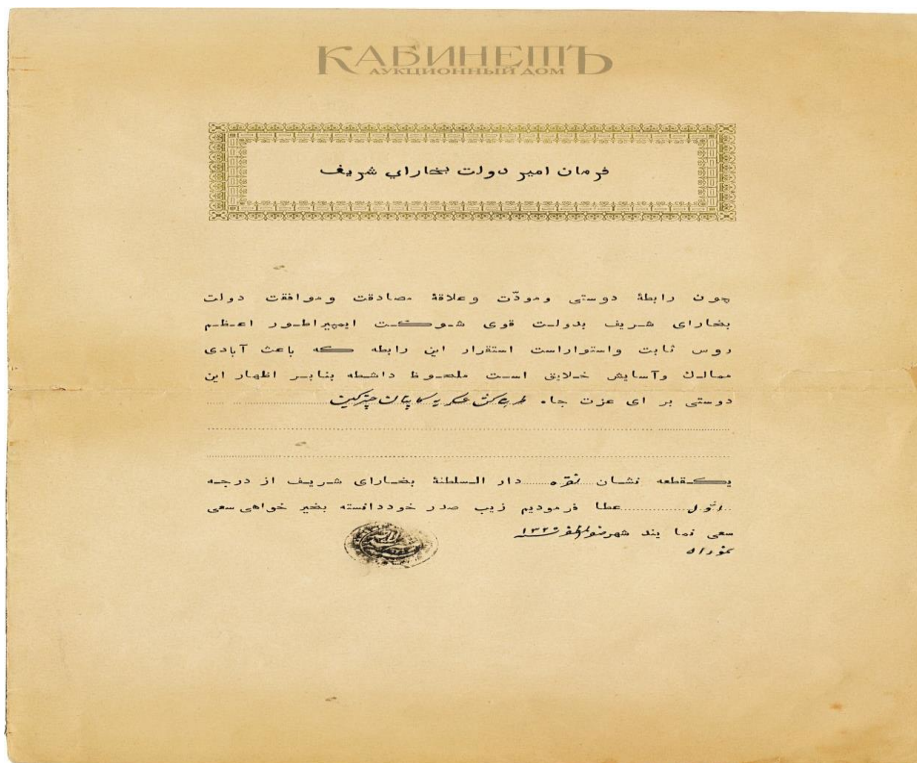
КАБИНЕТЪ
АУКЦИОННЫЙ ДОМ

فرمان امیر دولت بخاراي شریف

چون رابطهٔ دوستی ومودّت وعلاقهٔ مصادقت وموافقت دولت بخارای شریف بدولت قوی شوکت ایمپراطور اعظم روس ثابت واستوار است استقرار این رابطه که باعث آبادی ممالک وآسایش خلایق است ملحوظ داشته بنابر اظهار این دوستی برای عزت جاه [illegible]

یکقطعه نشان نقره دار السلطنة بخارای شریف از درجه اول عطا فرمودیم زیب صدر خود دانسته بخیر خواهی سعی سعی نما بند شهر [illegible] ۱۳۲۶
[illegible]